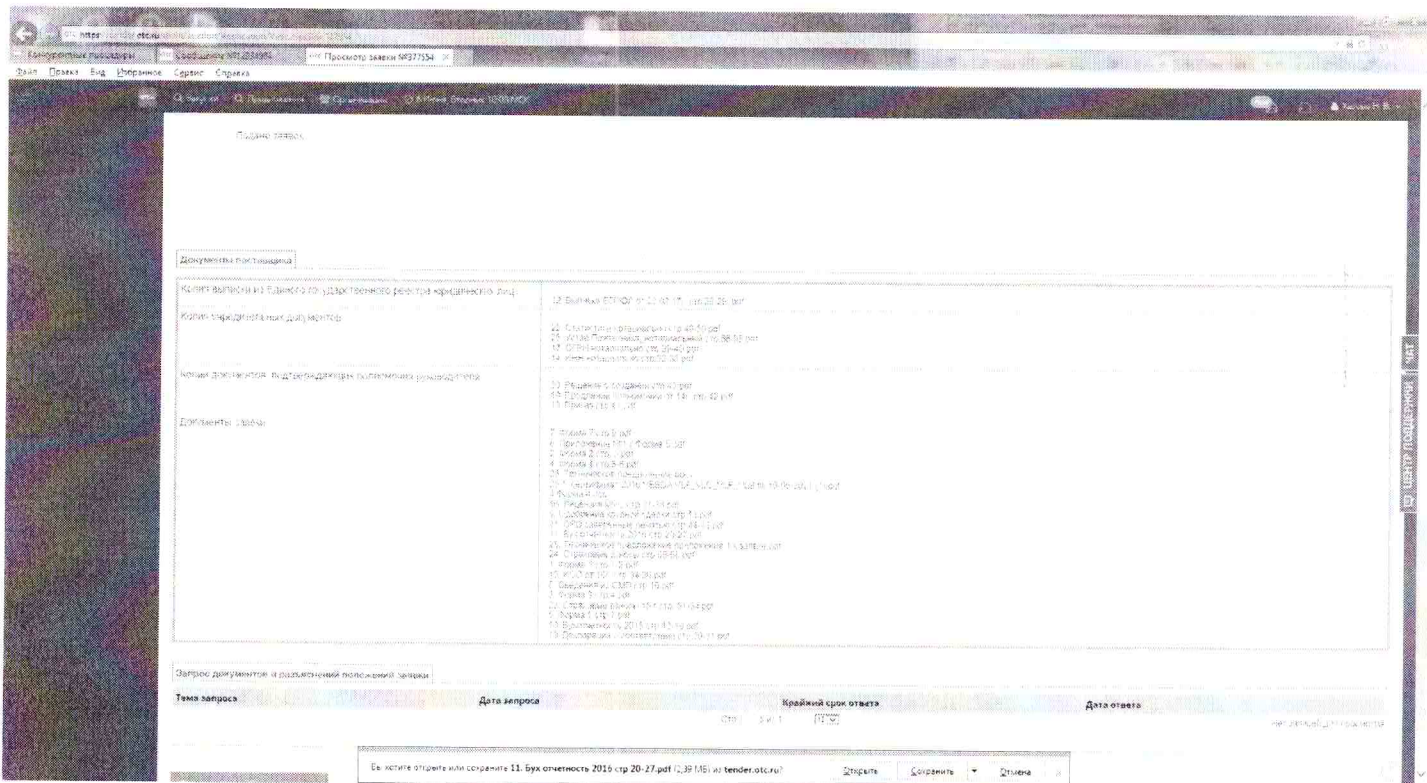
https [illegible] otc.ru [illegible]

Календарные процедуры | Сообщение №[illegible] | Просмотр заявки №377554

Файл Правка Вид Избранное Сервис Справка

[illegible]

Подано заявок

Документы поставщика

| | |
|---|---|
| Копия выписки из Единого государственного реестра юридических лиц | 12 Выписка ЕГРЮЛ от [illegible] стр 28-29.pdf |
| Копии учредительных документов | 22 Свидетельство ИНН стр 40-50.pdf<br>23 Устав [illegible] стр 38-52.pdf<br>17 ОГРН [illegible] стр 39-40.pdf<br>14 Изменения в устав стр 52-53.pdf |
| Копии документов, подтверждающих полномочия руководителя | 20 Решение о создании стр 43.pdf<br>16 Продление полномочий стр 42.pdf<br>13 Приказ стр 41.pdf |
| Документы заявки | 7 Форма 7 стр 9.pdf<br>6 Приложение №1 к Форме 5.pdf<br>3 Форма 2 стр 1.pdf<br>4 Форма 4 стр 5-8.pdf<br>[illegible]<br>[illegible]<br>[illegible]<br>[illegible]<br>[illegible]<br>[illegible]<br>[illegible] Бух отчетность 2016 стр 20-27.pdf<br>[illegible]<br>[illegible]<br>1 Форма 1 стр 1.pdf<br>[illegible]<br>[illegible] Сведения о СМП стр 15.pdf<br>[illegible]<br>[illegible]<br>1 Форма 1 стр 1.pdf<br>10 Бух отчетность 2015 стр 13-19.pdf<br>19 Декларация о соответствии стр 30-31.pdf |

Запрос документов и разъяснений положений заявки

Тема запроса | Дата запроса | Крайний срок ответа | Дата ответа

Стр. 1 из 1 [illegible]

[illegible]

Вы хотите открыть или сохранить 11. Бух отчетность 2016 стр 20-27.pdf (2,39 МБ) из tender.otc.ru? Открыть Сохранить Отмена

ЧАТ ЦЕНТР ПОДДЕРЖКИ